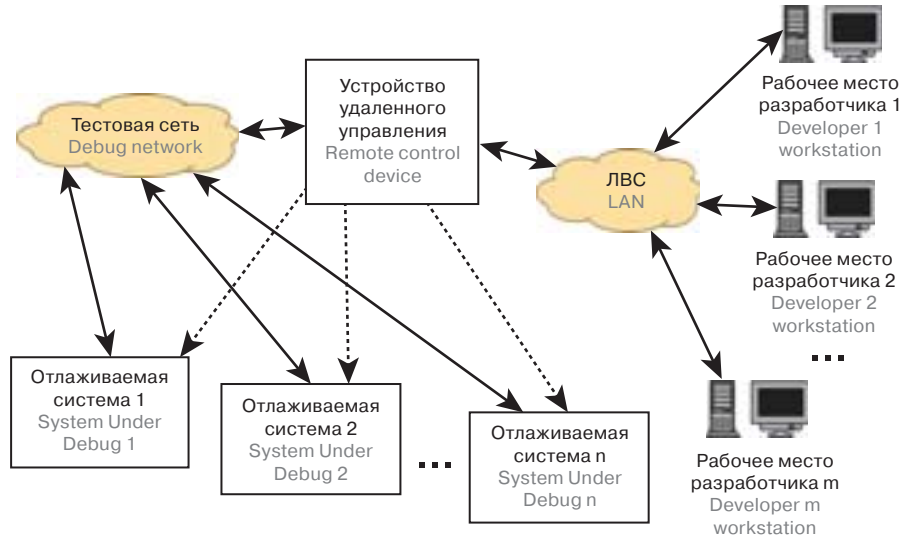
Тестовая сеть
Debug network

Устройство удаленного управления
Remote control device

ЛВС
LAN

Рабочее место разработчика 1
Developer 1 workstation

Рабочее место разработчика 2
Developer 2 workstation

...

Рабочее место разработчика m
Developer m workstation

Отлаживаемая система 1
System Under Debug 1

Отлаживаемая система 2
System Under Debug 2

...

Отлаживаемая система n
System Under Debug n